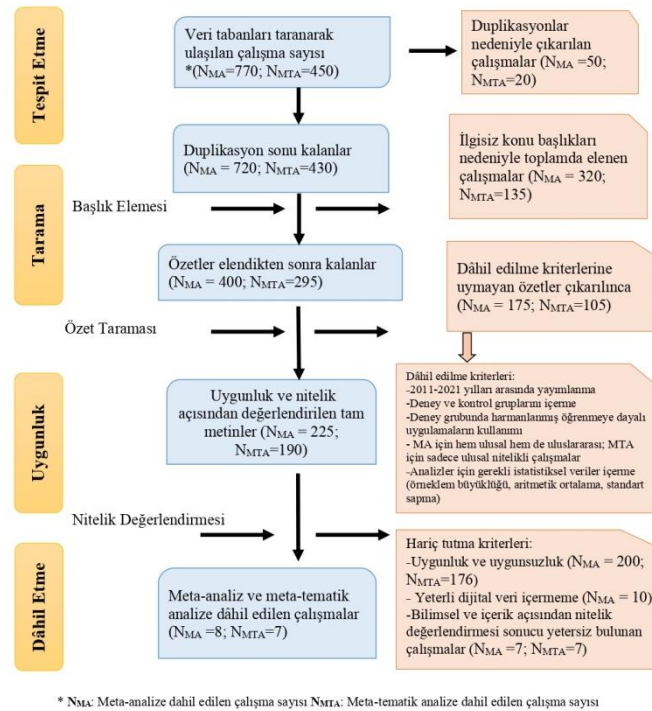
Tespit Etme

Veri tabanları taranarak ulaşılan çalışma sayısı *($N_{MA}$=770; $N_{MTA}$=450)

Duplikasyonlar nedeniyle çıkarılan çalışmalar ($N_{MA}$ =50; $N_{MTA}$=20)

Tarama

Duplikasyon sonu kalanlar ($N_{MA}$ = 720; $N_{MTA}$=430)

İlgisiz konu başlıkları nedeniyle toplamda elenen çalışmalar ($N_{MA}$ = 320; $N_{MTA}$=135)

Başlık Elemesi

Özetler elendikten sonra kalanlar ($N_{MA}$ = 400; $N_{MTA}$=295)

Dâhil edilme kriterlerine uymayan özetler çıkarılınca ($N_{MA}$ = 175; $N_{MTA}$=105)

Özet Taraması

Uygunluk

Uygunluk ve nitelik açısından değerlendirilen tam metinler ($N_{MA}$ = 225; $N_{MTA}$=190)

Dâhil edilme kriterleri:
-2011-2021 yılları arasında yayımlanma
-Deney ve kontrol gruplarını içerme
-Deney grubunda harmanlanmış öğrenmeye dayalı uygulamaların kullanımı
- MA için hem ulusal hem de uluslararası; MTA için sadece ulusal nitelikli çalışmalar
-Analizler için gerekli istatistiksel veriler içerme (örneklem büyüklüğü, aritmetik ortalama, standart sapma)

Nitelik Değerlendirmesi

Dâhil Etme

Meta-analiz ve meta-tematik analize dâhil edilen çalışmalar ($N_{MA}$ =8; $N_{MTA}$=7)

Hariç tutma kriterleri:
-Uygunluk ve uygunsuzluk ($N_{MA}$ = 200; $N_{MTA}$=176)
- Yeterli dijital veri içermeme ($N_{MA}$ = 10)
-Bilimsel ve içerik açısından nitelik değerlendirmesi sonucu yetersiz bulunan çalışmalar ($N_{MA}$ =7; $N_{MTA}$=7)

* $N_{MA}$: Meta-analize dahil edilen çalışma sayısı $N_{MTA}$: Meta-tematik analize dahil edilen çalışma sayısı